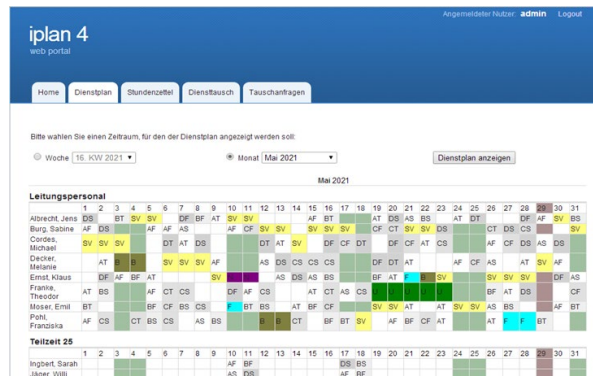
iplan 4
web portal

Angemeldeter Nutzer: admin Logout

Home | Dienstplan | Stundenzettel | Diensttausch | Tauschanfragen

Bitte wählen Sie einen Zeitraum, für den der Dienstplan angezeigt werden soll:

Woche 16. KW 2021 | Monat Mai 2021 | Dienstplan anzeigen

Mai 2021

Leitungspersonal

| | 1 | 2 | 3 | 4 | 5 | 6 | 7 | 8 | 9 | 10 | 11 | 12 | 13 | 14 | 15 | 16 | 17 | 18 | 19 | 20 | 21 | 22 | 23 | 24 | 25 | 26 | 27 | 28 | 29 | 30 | 31 |
|---|---|---|---|---|---|---|---|---|---|---|---|---|---|---|---|---|---|---|---|---|---|---|---|---|---|---|---|---|---|---|---|
| Albrecht, Jens | DS | | BT | SV | SV | | DF | BF | AT | SV | SV | | | | AF | BT | | | AT | DB | AS | BS | | AT | DT | | | DF | AF | SV | BS |
| Burg, Sabine | AF | AS | | | AF | AF | | | | AF | CF | SV | SV | | SV | SV | SV | | CF | CT | SV | SV | DS | | | CT | DS | CS | | | SV |
| Cordes, Michael | SV | SV | SV | | | DT | AT | DS | | | DT | AT | SV | | BF | CF | DF | | DF | CF | AT | CS | | | | SV | CF | DS | AS | DS | |
| Decker, Melanie | | AT | B | B | | SV | SV | SV | AF | | | AS | DS | CS | CS | CS | | | DT | DF | AT | | | AF | CF | | AS | | SV | AF | |
| Ernst, Klaus | DS | | AF | AT | | | | | | | | | AS | DS | AS | BS | | | BF | AT | F | B | SV | | | | SV | SV | SV | DF | AS |
| Franke, Theodor | | AS | BF | | AF | CT | CS | | | AT | CF | CS | | | AT | CT | AS | CS | | | | | | | | SV | SV | | AS | | CF |
| Moser, Emil | BT | | | | BF | CF | BS | CS | | F | BT | BS | | AT | BF | CF | | SV | SV | AT | AT | SV | SV | SV | BS | | | | | | AT |
| Pohl, Franziska | AF | CS | | CT | BS | CS | | AS | BS | | CS | | B | B | | BF | BT | SV | | AF | BF | CF | AT | | | | F | F | BT | | |

Teilzeit 25

| | 1 | 2 | 3 | 4 | 5 | 6 | 7 | 8 | 9 | 10 | 11 | 12 | 13 | 14 | 15 | 16 | 17 | 18 | 19 | 20 | 21 | 22 | 23 | 24 | 25 | 26 | 27 | 28 | 29 | 30 | 31 |
|---|---|---|---|---|---|---|---|---|---|---|---|---|---|---|---|---|---|---|---|---|---|---|---|---|---|---|---|---|---|---|---|
| Ingbert, Sarah | | | | | | | | | | AF | BF | | | | | | DS | BS | | | | | | | | | | | | | |
| Jäger, Willi | | | | | | | | | | AS | DS | | | | | | | | | | | | | | | | | | | | |